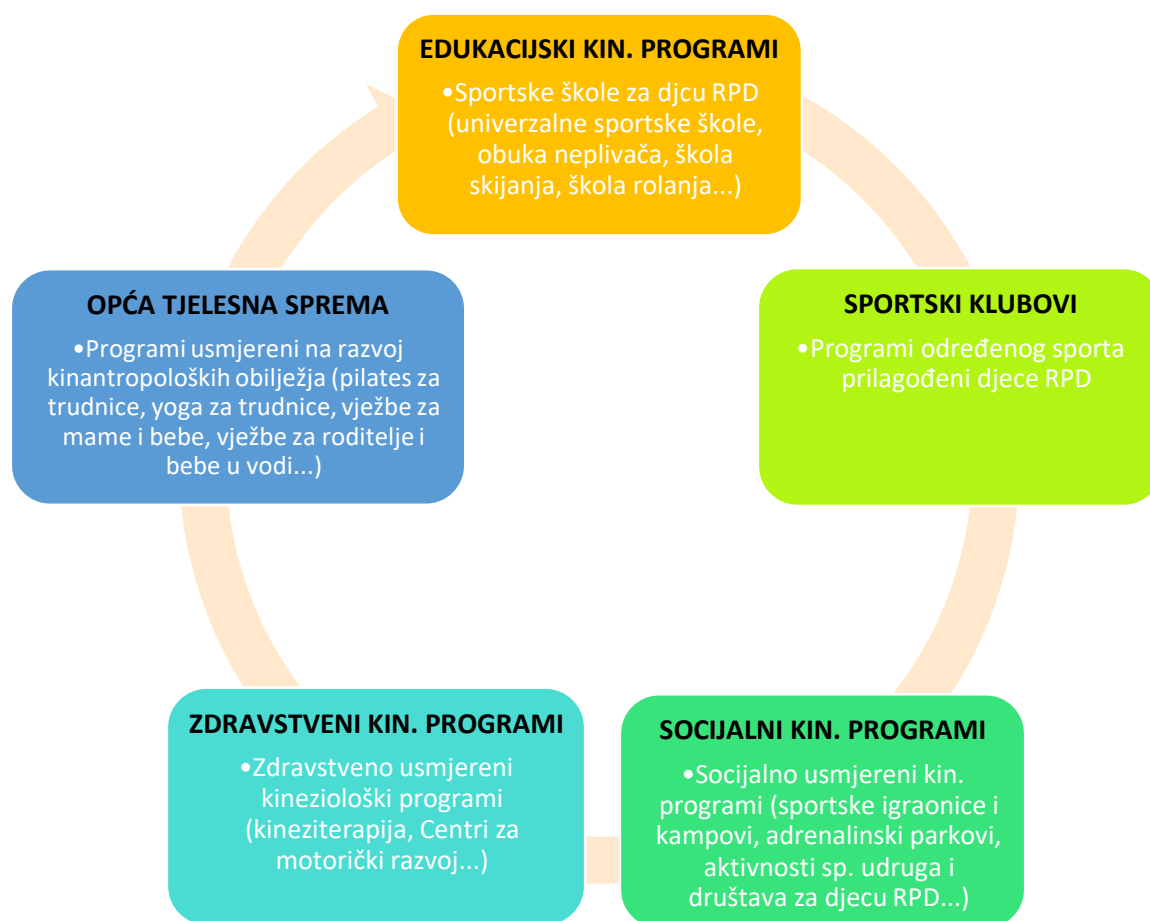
EDUKACIJSKI KIN. PROGRAMI

•Sportske škole za djcu RPD (univerzalne sportske škole, obuka neplivača, škola skijanja, škola rolanja...)

SPORTSKI KLUBOVI

•Programi određenog sporta prilagođeni djece RPD

SOCIJALNI KIN. PROGRAMI

•Socijalno usmjereni kin. programi (sportske igraonice i kampovi, adrenalinski parkovi, aktivnosti sp. udruga i društava za djecu RPD...)

ZDRAVSTVENI KIN. PROGRAMI

•Zdravstveno usmjereni kineziološki programi (kineziterapija, Centri za motorički razvoj...)

OPĆA TJELESNA SPREMA

•Programi usmjereni na razvoj kinantropoloških obilježja (pilates za trudnice, yoga za trudnice, vježbe za mame i bebe, vježbe za roditelje i bebe u vodi...)